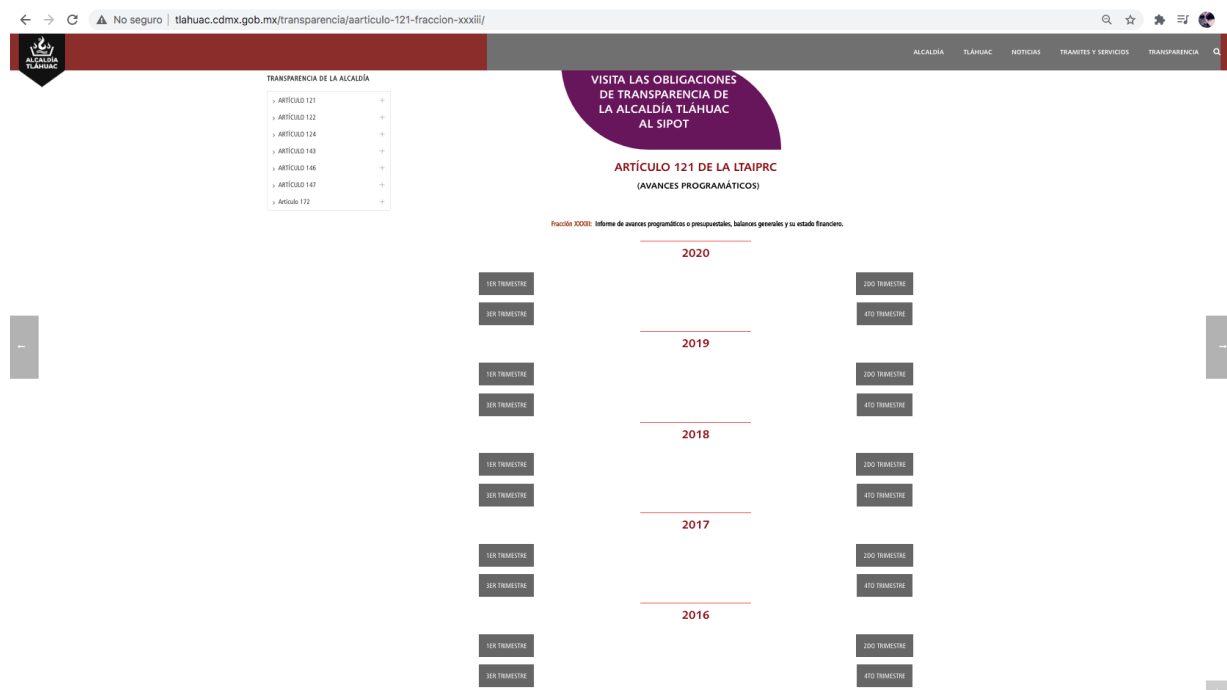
No seguro | tlahuac.cdmx.gob.mx/transparencia/aarticulo-121-fraccion-xxxiii/

ALCALDÍA TLÁHUAC

ALCALDÍA TLÁHUAC NOTICIAS TRAMITES Y SERVICIOS TRANSPARENCIA

TRANSPARENCIA DE LA ALCALDÍA

ARTÍCULO 121
ARTÍCULO 122
ARTÍCULO 124
ARTÍCULO 143
ARTÍCULO 146
ARTÍCULO 147
Artículo 172

VISITA LAS OBLIGACIONES DE TRANSPARENCIA DE LA ALCALDÍA TLÁHUAC AL SIPOT

ARTÍCULO 121 DE LA LTAIPRC
(AVANCES PROGRAMÁTICOS)

Fracción XXXIII: Informe de avances programáticos o presupuestales, balances generales y su estado financiero.

2020

1ER TRIMESTRE
2DO TRIMESTRE
3ER TRIMESTRE
4TO TRIMESTRE

2019

1ER TRIMESTRE
2DO TRIMESTRE
3ER TRIMESTRE
4TO TRIMESTRE

2018

1ER TRIMESTRE
2DO TRIMESTRE
3ER TRIMESTRE
4TO TRIMESTRE

2017

1ER TRIMESTRE
2DO TRIMESTRE
3ER TRIMESTRE
4TO TRIMESTRE

2016

1ER TRIMESTRE
2DO TRIMESTRE
3ER TRIMESTRE
4TO TRIMESTRE